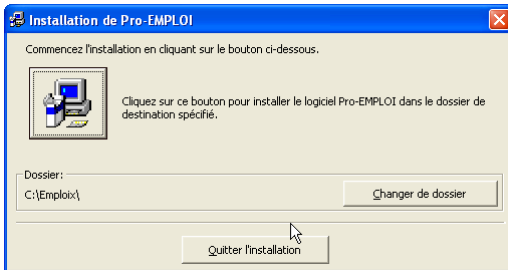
Installation de Pro-EMPLOI

Commencez l'installation en cliquant sur le bouton ci-dessous.

Cliquez sur ce bouton pour installer le logiciel Pro-EMPLOI dans le dossier de destination spécifié.

Dossier:
C:\Emploix\

Changer de dossier

Quitter l'installation